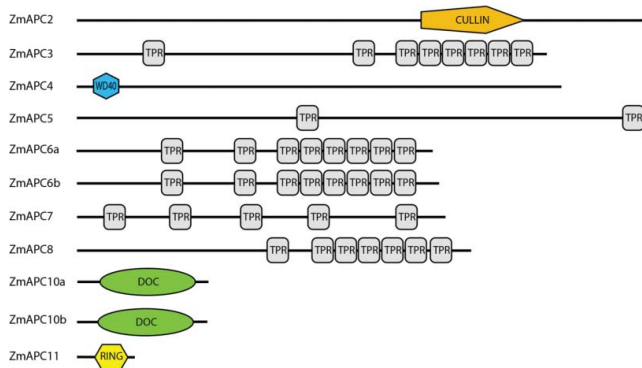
ZmAPC2 CULLIN

ZmAPC3 TPR TPR TPR TPR TPR TPR TPR TPR

ZmAPC4 WD40

ZmAPC5 TPR TPR

ZmAPC6a TPR TPR TPR TPR TPR TPR TPR TPR

ZmAPC6b TPR TPR TPR TPR TPR TPR TPR TPR

ZmAPC7 TPR TPR TPR TPR TPR

ZmAPC8 TPR TPR TPR TPR TPR TPR TPR TPR

ZmAPC10a DOC

ZmAPC10b DOC

ZmAPC11 RING